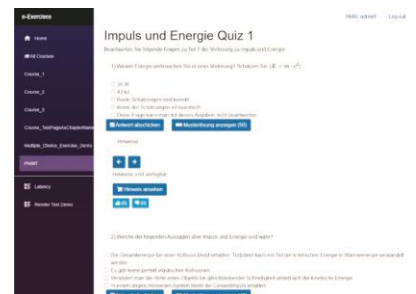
e-Exercises

Home
All Courses
Course_1
Course_2
Course_3
Course_TestPageAsChapterName
Multiple_Choice_Exercise_Demo
PHINT
Latency
Render Test Demo

Hello, admin! Log out

Impuls und Energie Quiz 1

Beantworten Sie folgende Fragen zu Teil 1 der Vorlesung zu Impuls und Energie

1) Wieviel Energie verbrauchen Sie in einer Vorlesung? Schätzen Sie ($E = m \cdot c^2$)

30 kJ
40 kJ
Keine Schätzungen sind korrekt
Keine der Schätzungen ist ausreichend
Diese Frage kann man mit diesen Angaben nicht beantworten

Antwort abschicken
Musterlösung anzeigen (50)

Hinweise

Hinweise sind verfügbar

Hinweis ansehen

2) Welche der folgenden Aussagen über Impuls und Energie sind wahr?

Die Gesamtenergie bei einem Kollisionsfall erhalten. Trotzdem kann ein Teil der kinetischen Energie in Wärmeenergie verwandelt werden.
Es gibt keine perfekt elastischen Kollisionen.
Verändert man die Höhe eines Objekts bei gleichbleibender Geschwindigkeit ändert sich die kinetische Energie.
In einem abgeschlossenen System bleibt die Gesamtimpuls erhalten.